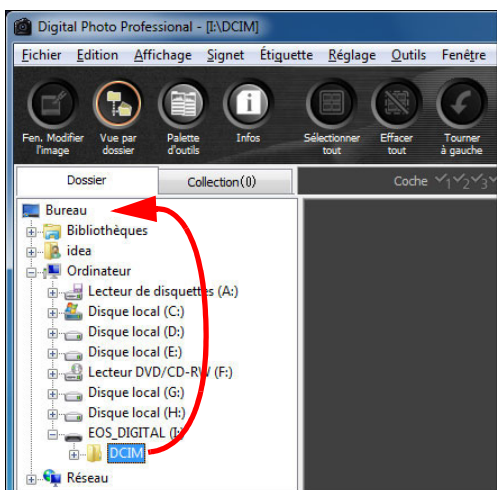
Digital Photo Professional - [I:\DCIM]

Fichier Edition Affichage Signet Étiquette Réglage Outils Fenêtre

Fen. Modifier l'image
Vue par dossier
Palette d'outils
Infos
Sélectionner tout
Effacer tout
Tourner à gauche

Dossier
Collection(0)
Coche

Bureau
Bibliothèques
idea
Ordinateur
Lecteur de disquettes (A:)
Disque local (C:)
Disque local (D:)
Disque local (E:)
Lecteur DVD/CD-RW (F:)
Disque local (G:)
Disque local (H:)
EOS_DIGITAL (I:)
DCIM
Réseau